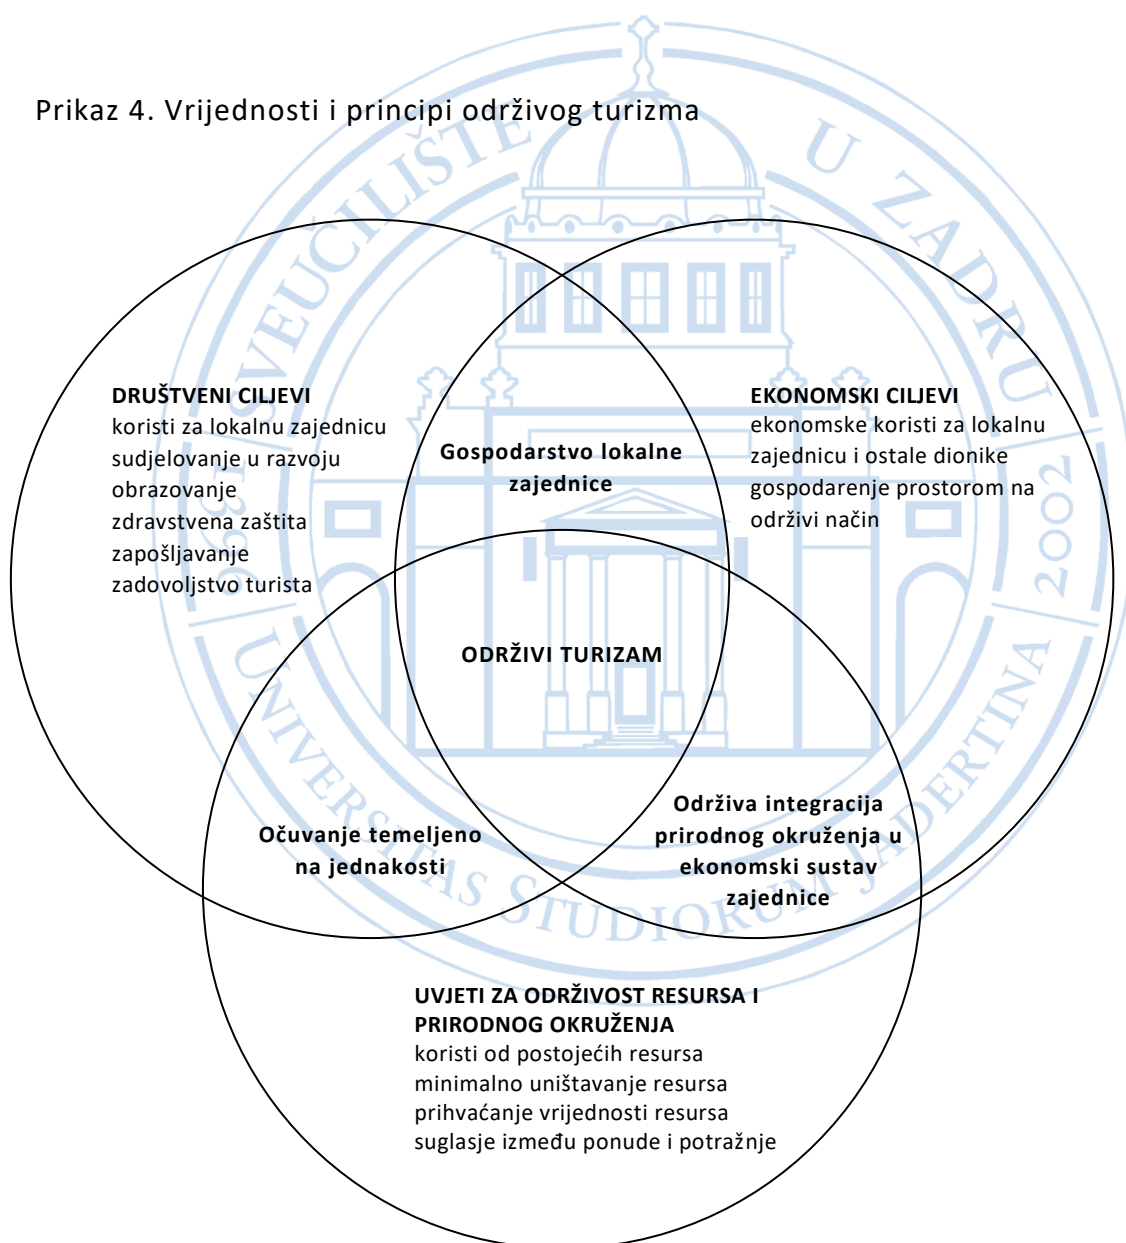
Prikaz 4. Vrijednosti i principi održivog turizma

DRUŠTVENI CILJEVI
koristi za lokalnu zajednicu
sudjelovanje u razvoju
obrazovanje
zdravstvena zaštita
zapošljavanje
zadovoljstvo turista

Gospodarstvo lokalne zajednice

EKONOMSKI CILJEVI
ekonomske koristi za lokalnu zajednicu i ostale dionike
gospodarenje prostorom na održivi način

ODRŽIVI TURIZAM

Očuvanje temeljeno na jednakosti

Održiva integracija prirodnog okruženja u ekonomski sustav zajednice

UVJETI ZA ODRŽIVOST RESURSA I PRIRODNOG OKRUŽENJA
koristi od postojećih resursa
minimalno uništavanje resursa
prihvaćanje vrijednosti resursa
suglasje između ponude i potražnje

SVEUČILIŠTE U ZADRU
UNIVERSITAS STUDIORUM JADERTINA
1396 2002